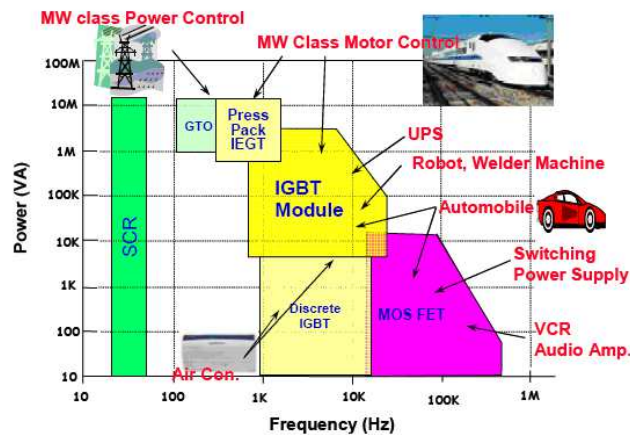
MW class Power Control

MW Class Motor Control

100M

10M

1M

100K

10K

1K

100

10

Power (VA)

SCR

GTO

Press Pack IEGT

IGBT Module

UPS

Robot, Welder Machine

Automobile

Switching Power Supply

Discrete IGBT

MOS FET

VCR Audio Amp.

Air Con.

10

100

1K

10K

100K

1M

Frequency (Hz)